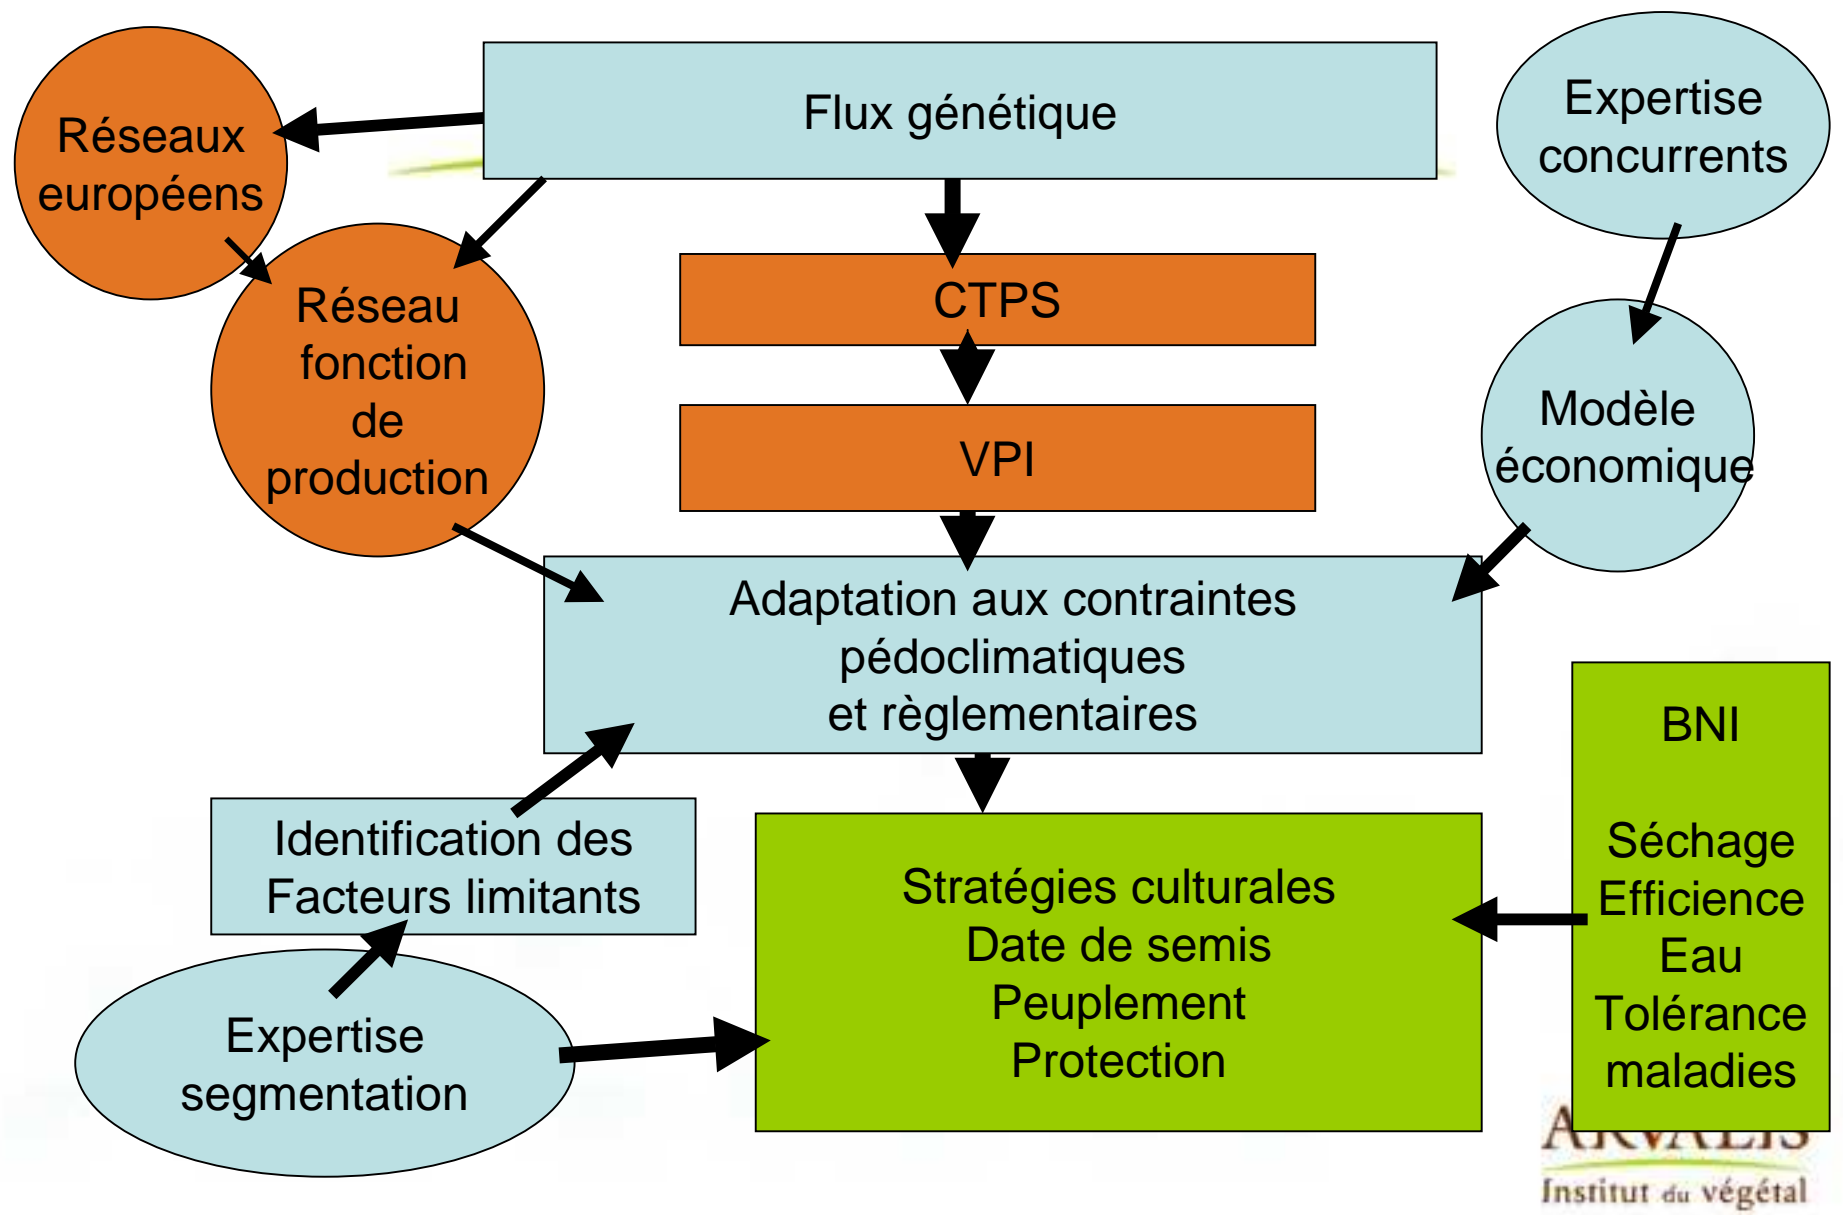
Réseaux européens

Flux génétique

Expertise concurrents

Réseau fonction de production

CTPS

VPI

Modèle économique

Adaptation aux contraintes pédoclimatiques et règlementaires

BNI

Séchage Efficience Eau Tolérance maladies

Identification des Facteurs limitants

Stratégies culturales Date de semis Peuplement Protection

Expertise segmentation

ARVALIS Institut du végétal